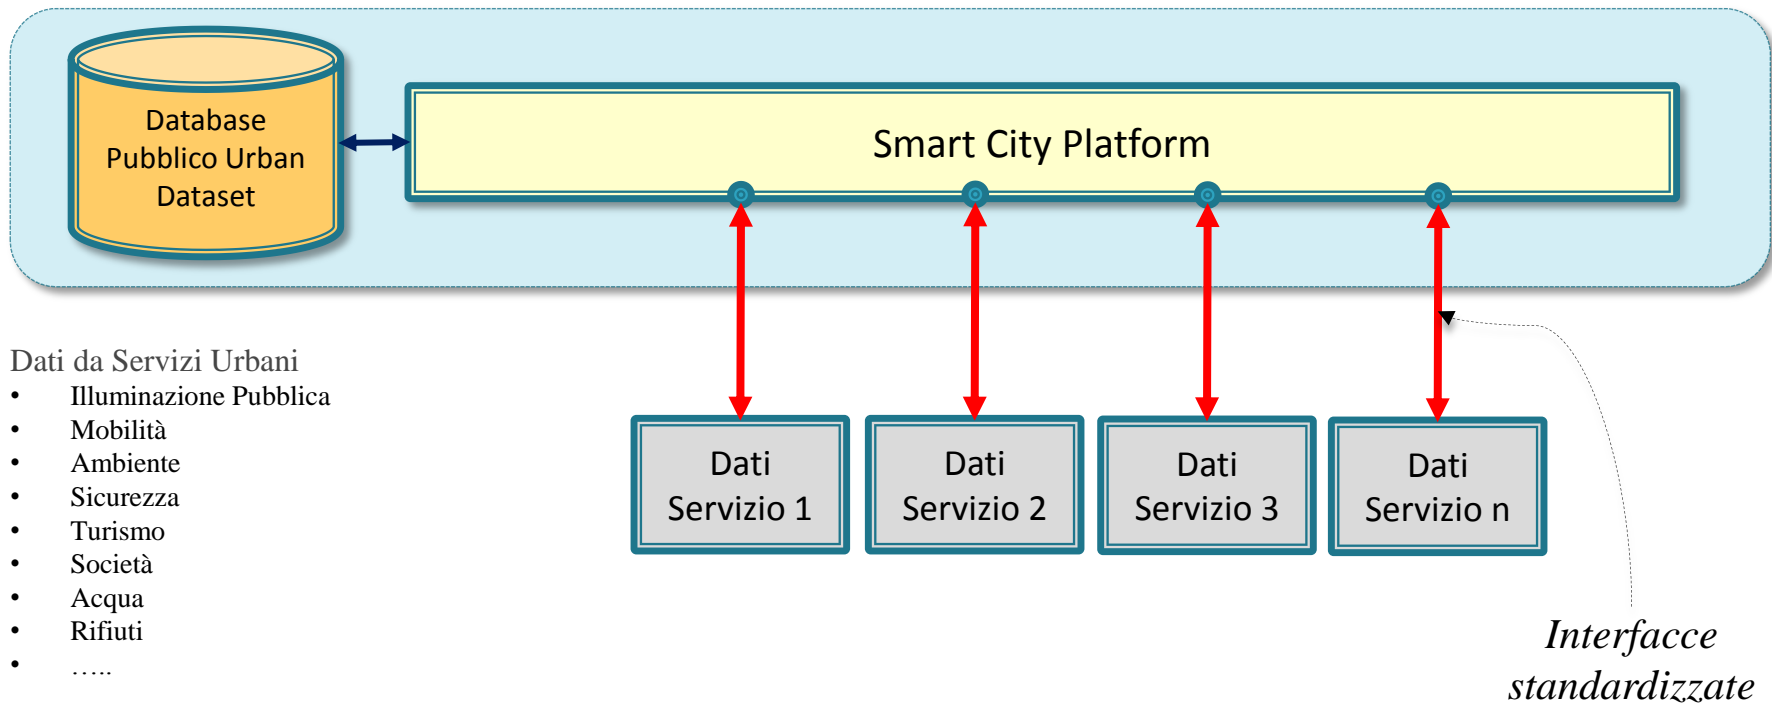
Database Pubblico Urban Dataset

Smart City Platform

Dati da Servizi Urbani
- Illuminazione Pubblica
- Mobilità
- Ambiente
- Sicurezza
- Turismo
- Società
- Acqua
- Rifiuti
- …..

Dati Servizio 1

Dati Servizio 2

Dati Servizio 3

Dati Servizio n

Interfacce standardizzate